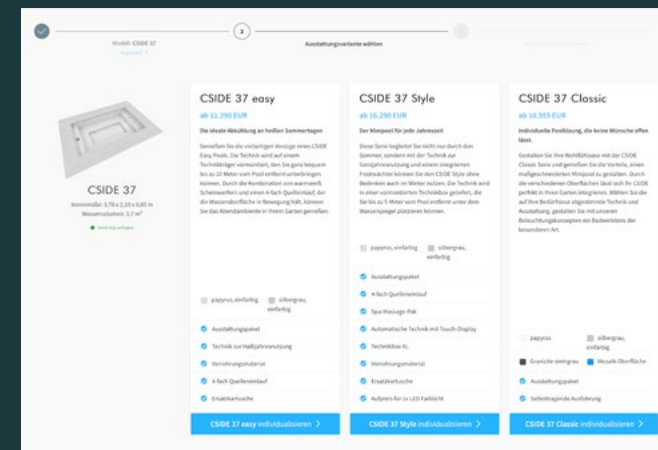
2

Modell: CSIDE 37

Ausstattungsvariante wählen

CSIDE 37

Innenmaße: 3,70 x 2,10 x 0,80 m
Wasservolumen: 3,7 m³

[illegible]

CSIDE 37 easy

ab 11.290 EUR

Die ideale Abkühlung an heißen Sommertagen

Genießen Sie die vielseitigen Vorzüge eines CSIDE Easy Pools. Die Technik wird auf einem Technikträger vormontiert, den Sie ganz bequem bis zu 10 Meter vom Pool entfernt unterbringen können. Durch die Kombination von warmweiß Scheinwerfern und einem 4-fach Quelleinlauf, der die Wasseroberfläche in Bewegung hält, können Sie das Abendambiente in Ihrem Garten genießen.

papyrus, einfarbig
silbergrau, einfarbig

Ausstattungspaket
Technik zur Halbjahresnutzung
Verrohrungsmaterial
4-fach Quelleneinlauf
Ersatzkartusche

CSIDE 37 easy individualisieren >

CSIDE 37 Style

ab 16.290 EUR

Der Minipool für jede Jahreszeit

Diese Serie begleitet Sie nicht nur durch den Sommer, sondern mit der Technik zur Ganzjahresnutzung und einem integrierten Frostwächter können Sie den CSIDE Style ohne Bedenken auch im Winter nutzen. Die Technik wird in einer vormontierten Technikbox geliefert, die Sie bis zu 5 Meter vom Pool entfernt unter dem Wasserspiegel platzieren können.

papyrus, einfarbig
silbergrau, einfarbig

Ausstattungspaket
4-fach Quelleneinlauf
Spa Massage Pak
Automatische Technik mit Touch Display
Technikbox XL
Verrohrungsmaterial
Ersatzkartusche
Aufpreis für 1x LED Farblicht

CSIDE 37 Style individualisieren >

CSIDE 37 Classic

ab 10.555 EUR

Individuelle Poolüsung, die keine Wünsche offen lässt.

Gestalten Sie Ihre Wohlfühloase mit der CSIDE Classic Serie und genießen Sie die Vorteile, einen maßgeschneiderten Minipool zu gestalten. Durch die verschiedenen Oberflächen lässt sich Ihr CSIDE perfekt in Ihren Garten integrieren. Wählen Sie die auf Ihre Bedürfnisse abgestimmte Technik und Ausstattung, gestalten Sie mit unseren Beleuchtungskonzepten ein Bedienelemente der besonderen Art.

papyrus
silbergrau, einfarbig
Granitoptik steingrau
Mosaik Oberfläche

Ausstattungspaket
Selbsttragende Ausführung

CSIDE 37 Classic individualisieren >